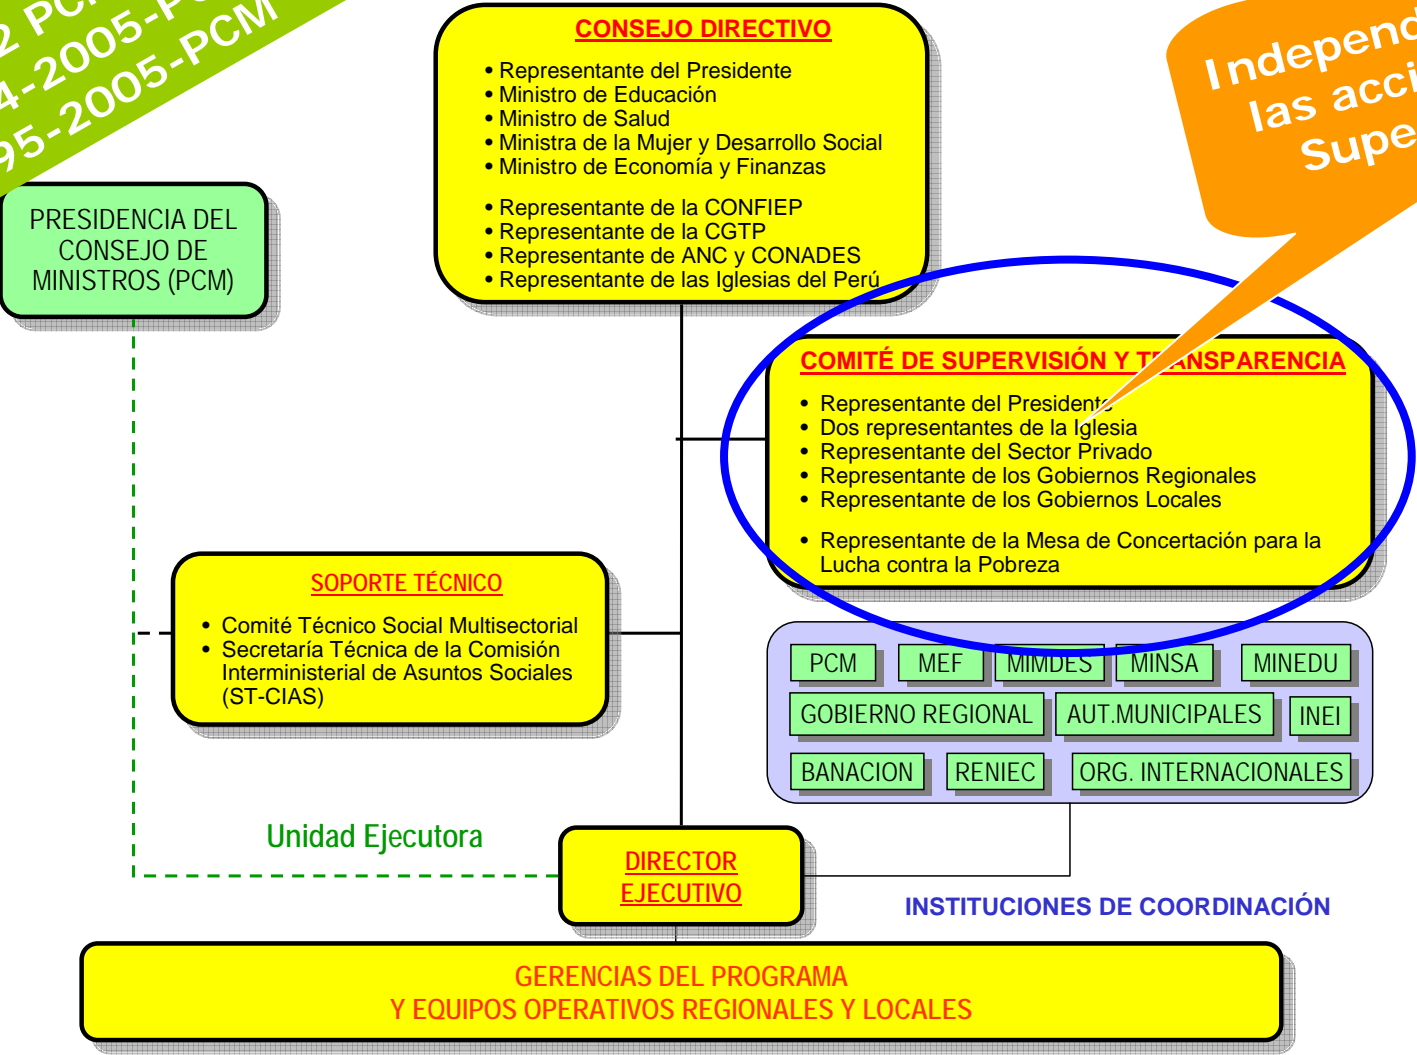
2 PC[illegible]
4-2005-P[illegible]
95-2005-PCM

CONSEJO DIRECTIVO

• Representante del Presidente
• Ministro de Educación
• Ministro de Salud
• Ministra de la Mujer y Desarrollo Social
• Ministro de Economía y Finanzas

• Representante de la CONFIEP
• Representante de la CGTP
• Representante de ANC y CONADES
• Representante de las Iglesias del Perú

Independ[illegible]
las acci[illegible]
Supe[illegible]

PRESIDENCIA DEL CONSEJO DE MINISTROS (PCM)

COMITÉ DE SUPERVISIÓN Y T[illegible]ANSPARENCIA

• Representante del Presidente
• Dos representantes de la Iglesia
• Representante del Sector Privado
• Representante de los Gobiernos Regionales
• Representante de los Gobiernos Locales

• Representante de la Mesa de Concertación para la Lucha contra la Pobreza

SOPORTE TÉCNICO

• Comité Técnico Social Multisectorial
• Secretaría Técnica de la Comisión Interministerial de Asuntos Sociales (ST-CIAS)

PCM
MEF
MIMDES
MINSA
MINEDU
GOBIERNO REGIONAL
AUT.MUNICIPALES
INEI
BANACION
RENIEC
ORG. INTERNACIONALES

Unidad Ejecutora

DIRECTOR EJECUTIVO

INSTITUCIONES DE COORDINACIÓN

GERENCIAS DEL PROGRAMA
Y EQUIPOS OPERATIVOS REGIONALES Y LOCALES